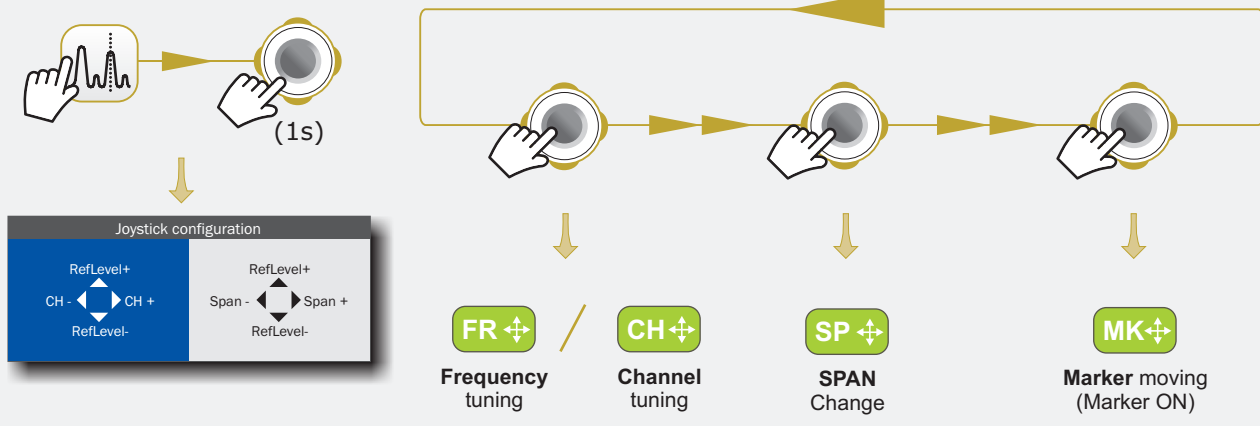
(1s)

Joystick configuration

RefLevel+
CH - CH +
RefLevel-

RefLevel+
Span - Span +
RefLevel-

FR / CH

SP

MK

**Frequency** tuning

**Channel** tuning

**SPAN** Change

**Marker** moving (Marker ON)